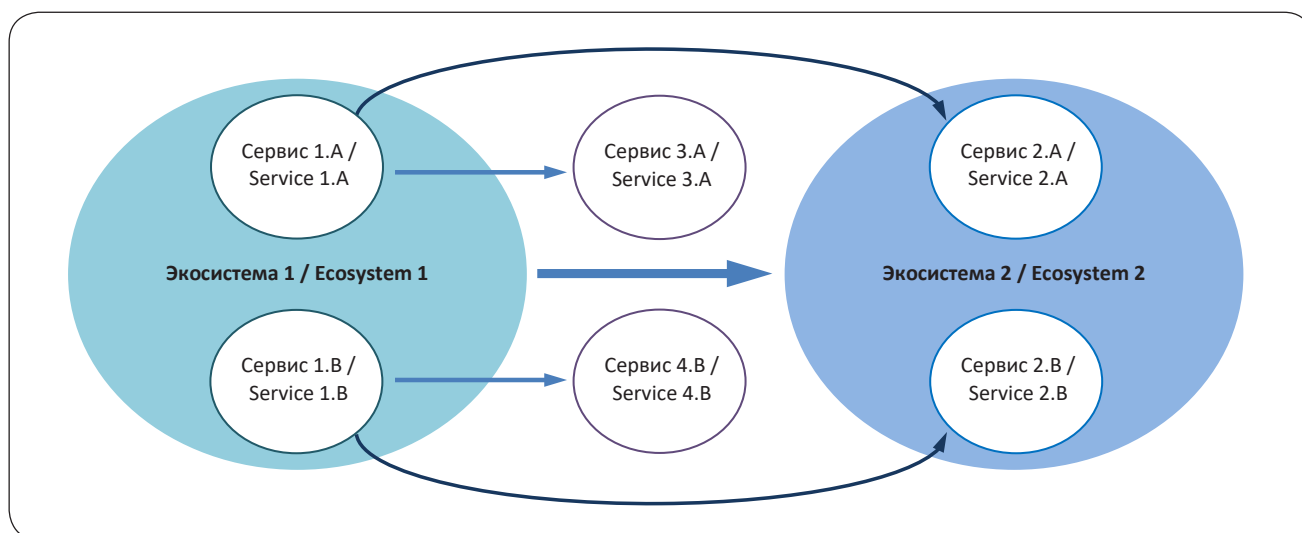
Сервис 1.A / Service 1.A

Сервис 3.A / Service 3.A

Сервис 2.A / Service 2.A

Экосистема 1 / Ecosystem 1

Экосистема 2 / Ecosystem 2

Сервис 1.B / Service 1.B

Сервис 4.B / Service 4.B

Сервис 2.B / Service 2.B